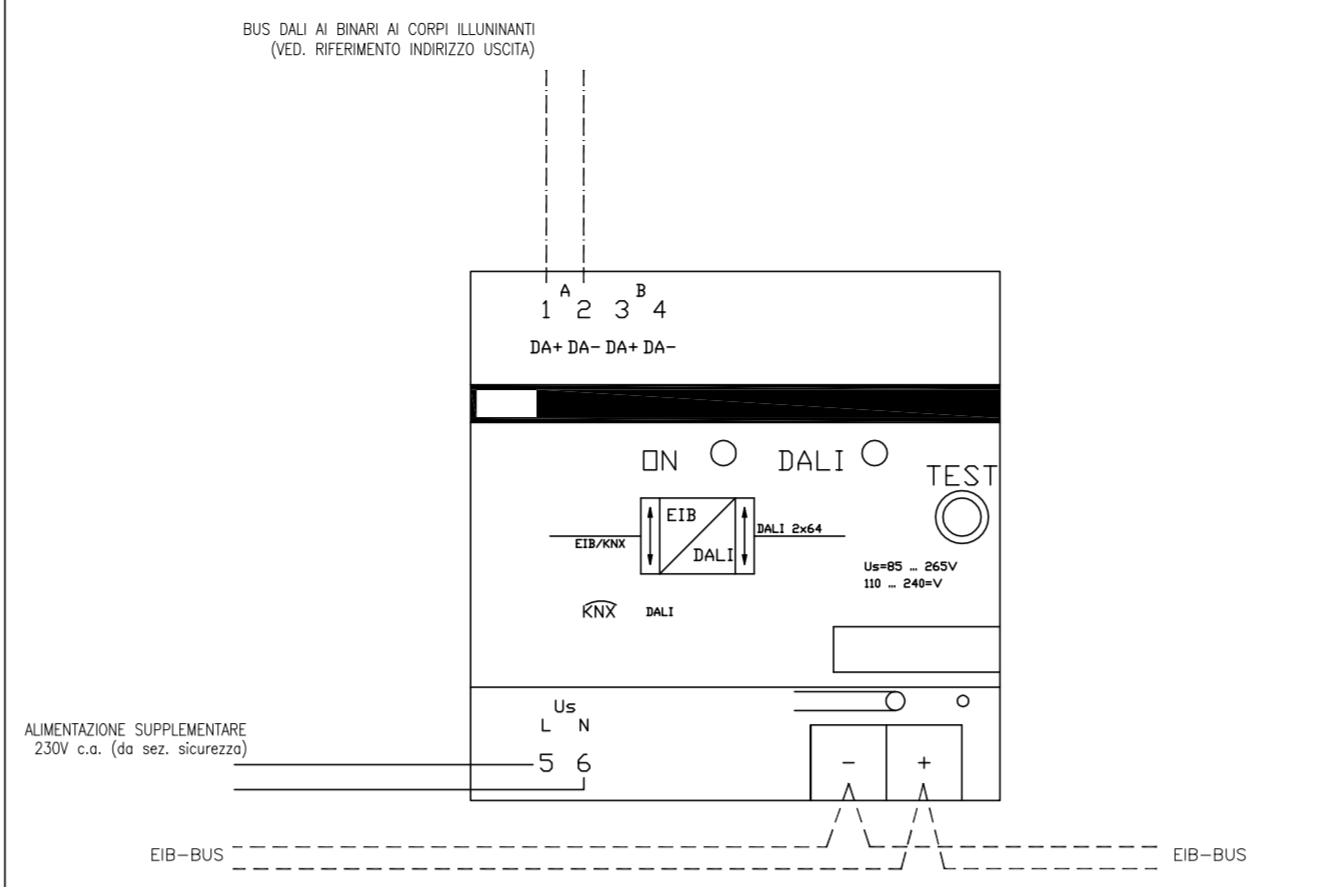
BUS DALI AI BINARI AI CORPI ILLUNINANTI
(VED. RIFERIMENTO INDIRIZZO USCITA)

A B
1 2 3 4

DA+ DA- DA+ DA-

ON DALI

TEST

EIB
DALI

EIB/KNX

DALI 2x64

Us=85 ... 265V
110 ... 240=V

KNX DALI

Us
L N

ALIMENTAZIONE SUPPLEMENTARE
230V c.a. (da sez. sicurezza)

5 6

- +

EIB-BUS

EIB-BUS